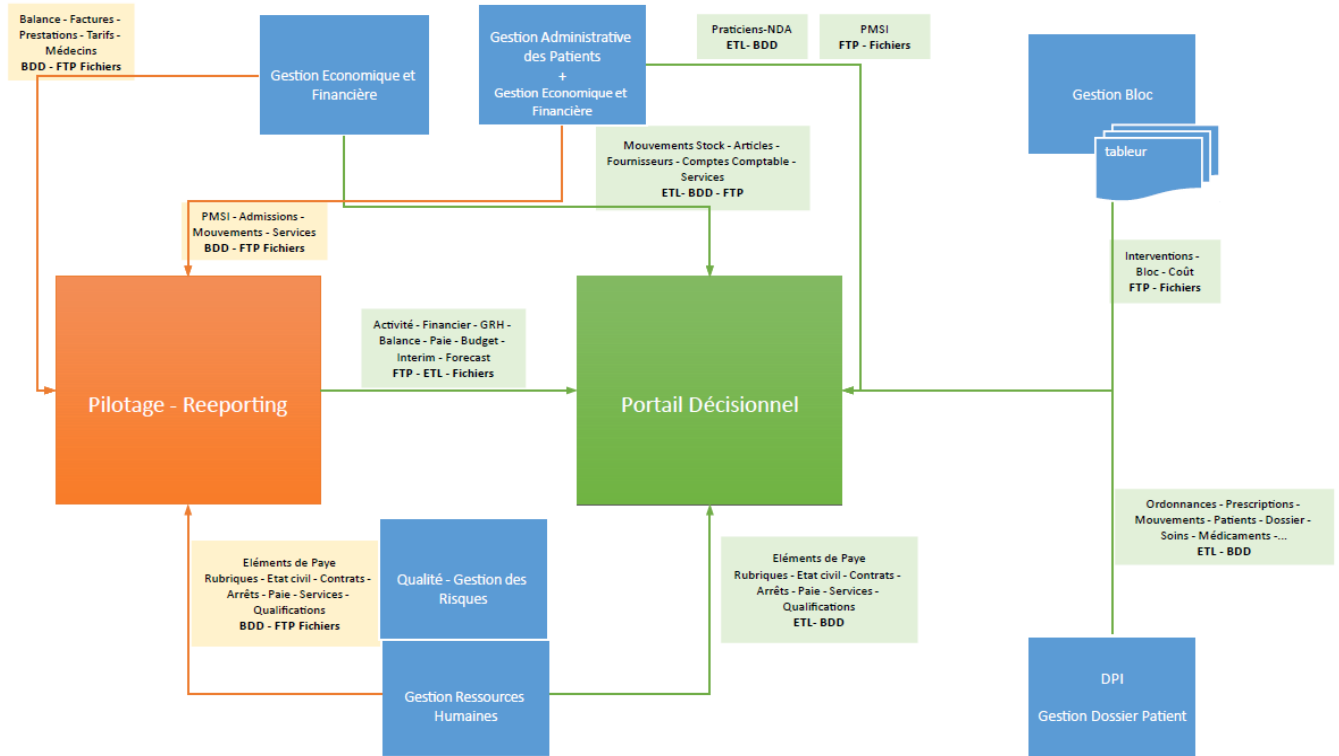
Balance - Factures - Prestations - Tarifs - Médecins
BDD - FTP Fichiers

Gestion Economique et Financière

Gestion Administrative des Patients
+
Gestion Economique et Financière

Praticiens-NDA
ETL- BDD

PMSI
FTP - Fichiers

Gestion Bloc

tableur

Mouvements Stock - Articles - Fournisseurs - Comptes Comptable - Services
ETL- BDD - FTP

PMSI - Admissions - Mouvements - Services
BDD - FTP Fichiers

Interventions - Bloc - Coût
FTP - Fichiers

Activité - Financier - GRH - Balance - Paie - Budget - Interim - Forecast
FTP - ETL - Fichiers

Pilotage - Reeporting

Portail Décisionnel

Ordonnances - Prescriptions - Mouvements - Patients - Dossier - Soins - Médicaments -...
ETL - BDD

Eléments de Paye
Rubriques - Etat civil - Contrats - Arrêts - Paie - Services - Qualifications
BDD - FTP Fichiers

Qualité - Gestion des Risques

Eléments de Paye
Rubriques - Etat civil - Contrats - Arrêts - Paie - Services - Qualifications
ETL- BDD

Gestion Ressources Humaines

DPI

Gestion Dossier Patient